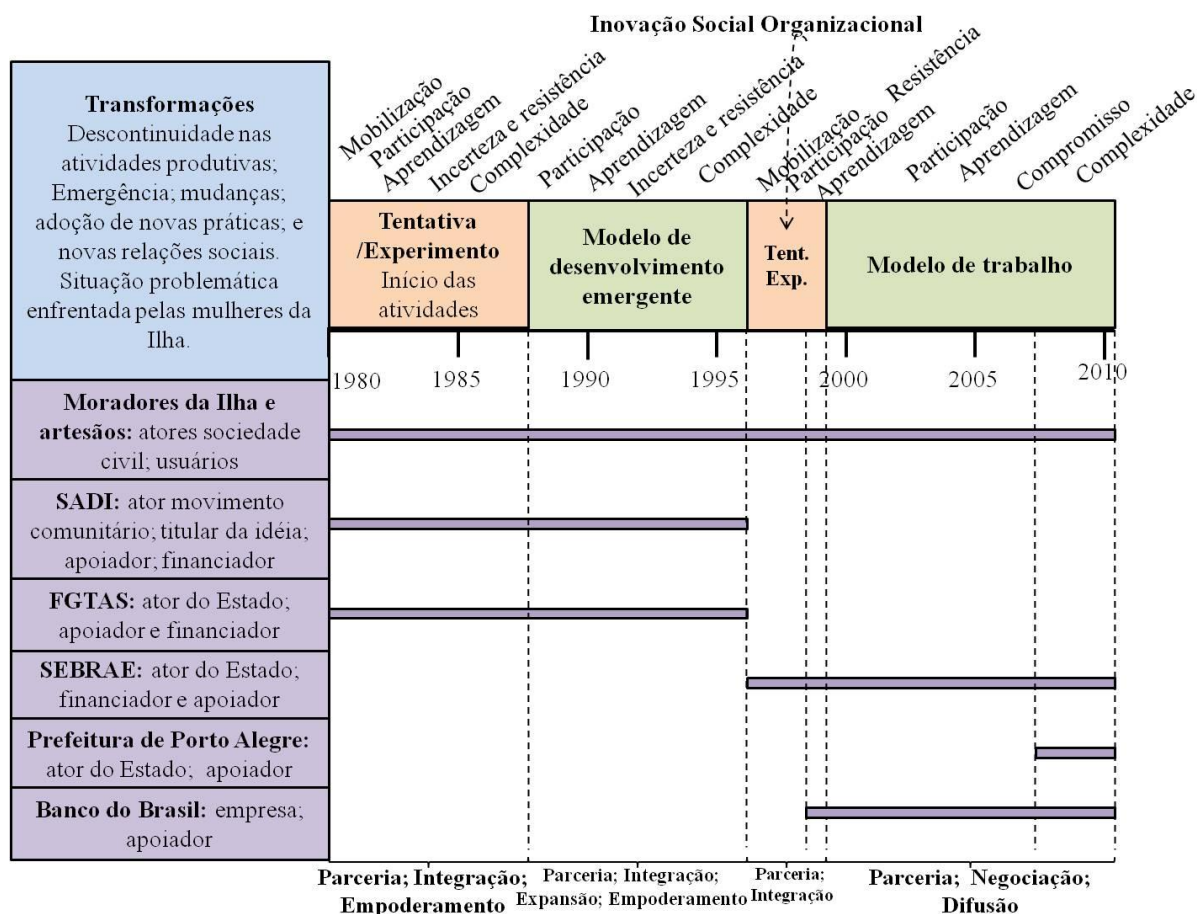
Inovação Social Organizacional

Transformações
Descontinuidade nas atividades produtivas; Emergência; mudanças; adoção de novas práticas; e novas relações sociais. Situação problemática enfrentada pelas mulheres da Ilha.

Mobilização
Participação
Aprendizagem
Incerteza e resistência
Complexidade
Participação
Aprendizagem
Incerteza e resistência
Complexidade
Mobilização
Participação
Resistência
Aprendizagem
Participação
Aprendizagem
Compromisso
Complexidade

Tentativa /Experimento
Início das atividades

Modelo de desenvolvimento emergente

Tent. Exp.

Modelo de trabalho

1980 1985 1990 1995 2000 2005 2010

Moradores da Ilha e artesãos: atores sociedade civil; usuários

SADI: ator movimento comunitário; titular da idéia; apoiador; financiador

FGTAS: ator do Estado; apoiador e financiador

SEBRAE: ator do Estado; financiador e apoiador

Prefeitura de Porto Alegre: ator do Estado; apoiador

Banco do Brasil: empresa; apoiador

Parceria; Integração; Empoderamento

Parceria; Integração; Expansão; Empoderamento

Parceria; Integração

Parceria; Negociação; Difusão